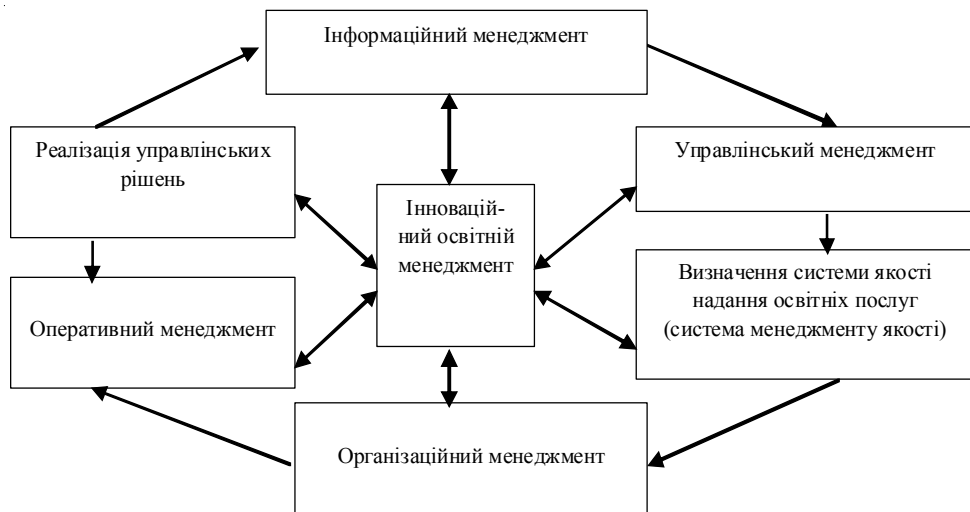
Інформаційний менеджмент

Реалізація управлінських рішень

Інноваційний освітній менеджмент

Управлінський менеджмент

Визначення системи якості надання освітніх послуг (система менеджменту якості)

Оперативний менеджмент

Організаційний менеджмент